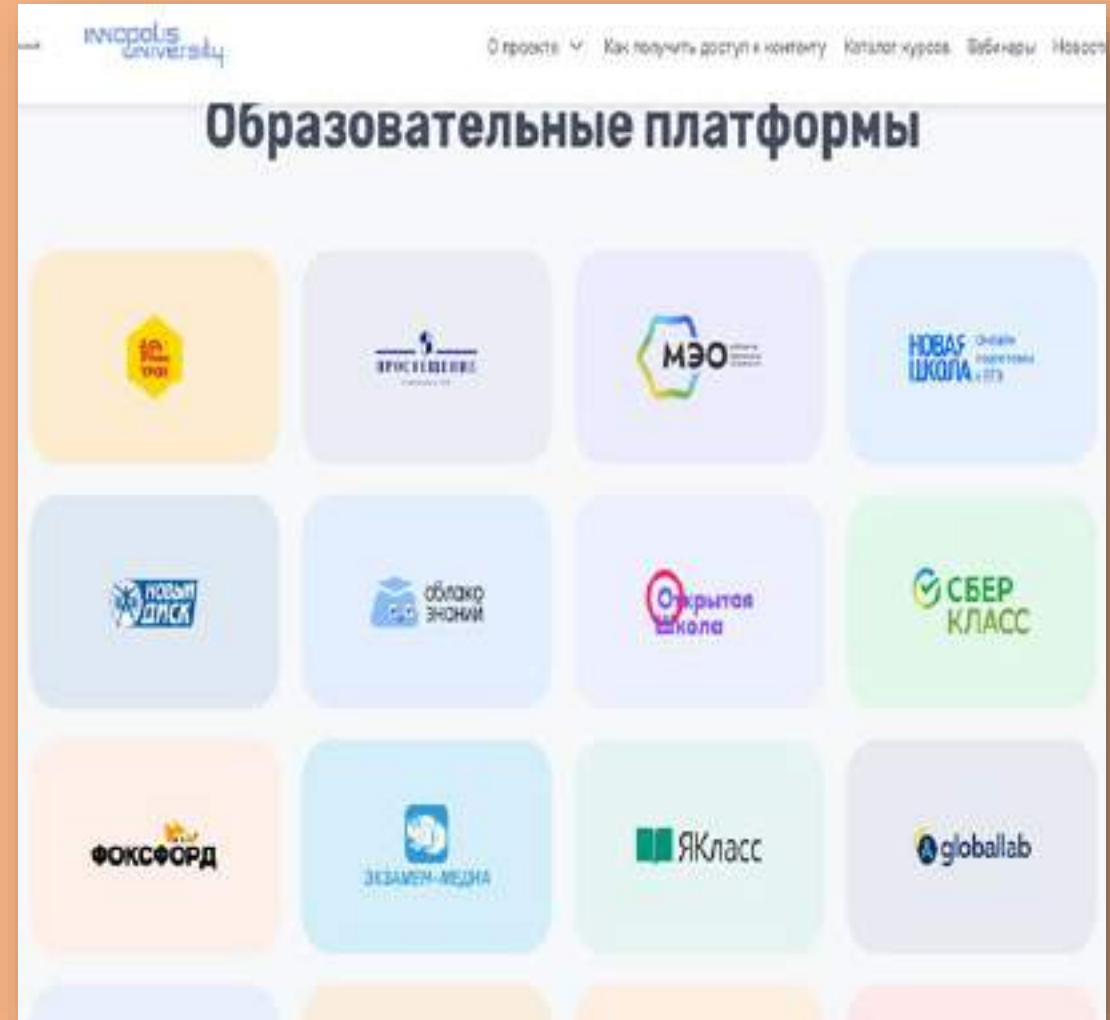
INNOPOLIS UNIVERSITY

О проекте Как получить доступ к контенту Каталог курсов Вебинары Новост

Образовательные платформы

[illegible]

ПРОСВЕЩЕНИЕ

МЭО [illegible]

НОВАЯ ШКОЛА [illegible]

НОВЫЙ ДИСК

облако знаний

Открытая Школа

СБЕР КЛАСС

ФОКСФОРД

ЭКЗАМЕН-МЕДИА

ЯКласс

globallab